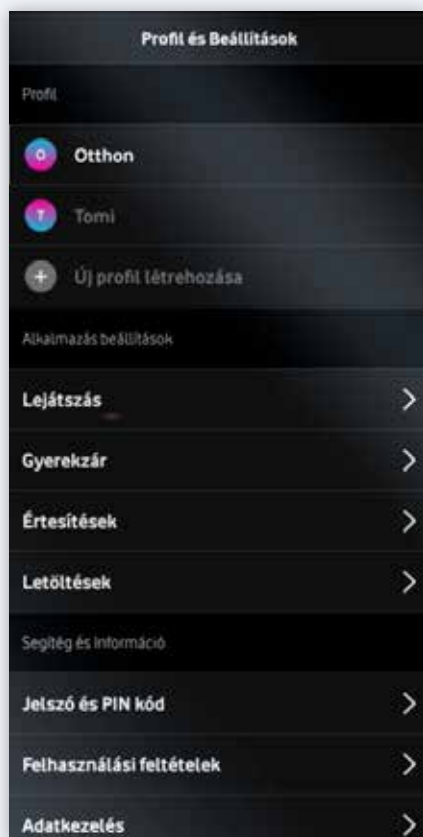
Profil és Beállítások

Profil

O Otthon

T Tomi

+ Új profil létrehozása

Alkalmazás beállítások

Lejátszás

Gyerekzár

Értesítések

Letöltések

Segítég és Információ

Jelszó és PIN kód

Felhasználási feltételek

Adatkezelés